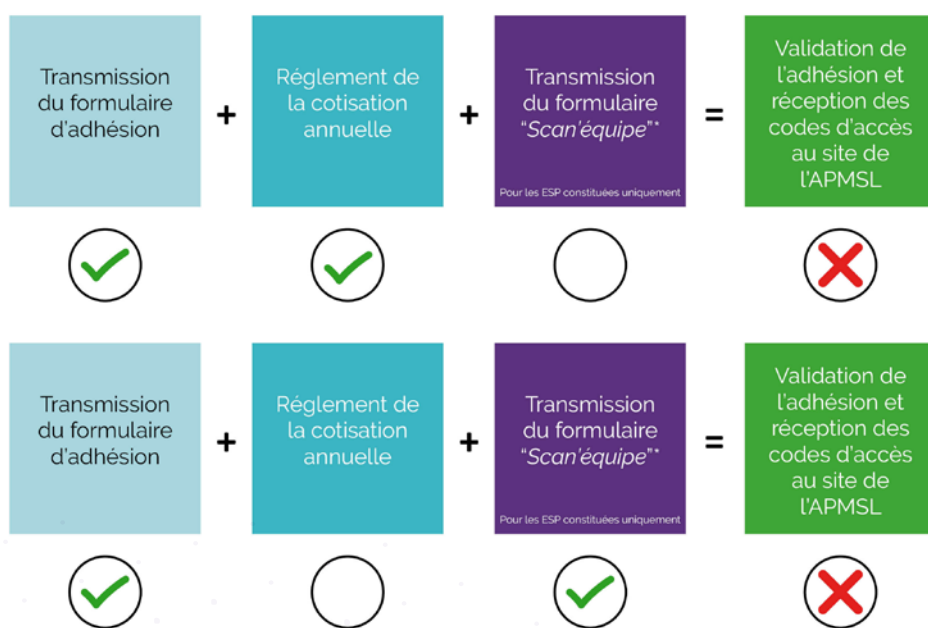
Transmission du formulaire d'adhésion + Réglement de la cotisation annuelle + Transmission du formulaire "Scan'équipe"* = Validation de l'adhésion et réception des codes d'accès au site de l'APMSL

Pour les ESP constituées uniquement

Transmission du formulaire d'adhésion + Réglement de la cotisation annuelle + Transmission du formulaire "Scan'équipe"* = Validation de l'adhésion et réception des codes d'accès au site de l'APMSL

Pour les ESP constituées uniquement